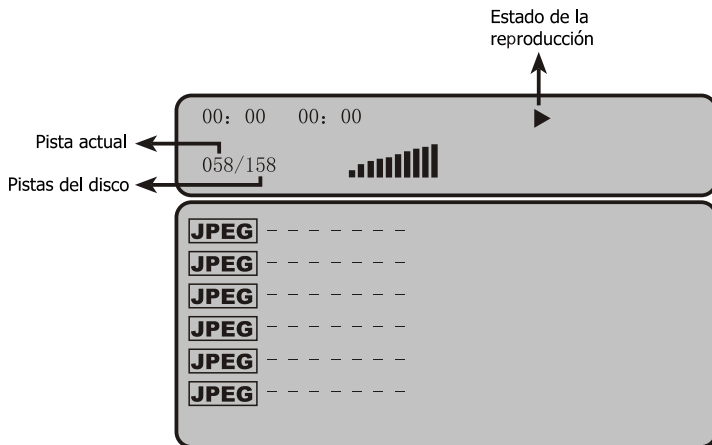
Estado de la reproducción

00: 00 00: 00

Pista actual

058/158

Pistas del disco

JPEG - - - - - - -

JPEG - - - - - - -

JPEG - - - - - - -

JPEG - - - - - - -

JPEG - - - - - - -

JPEG - - - - - - -